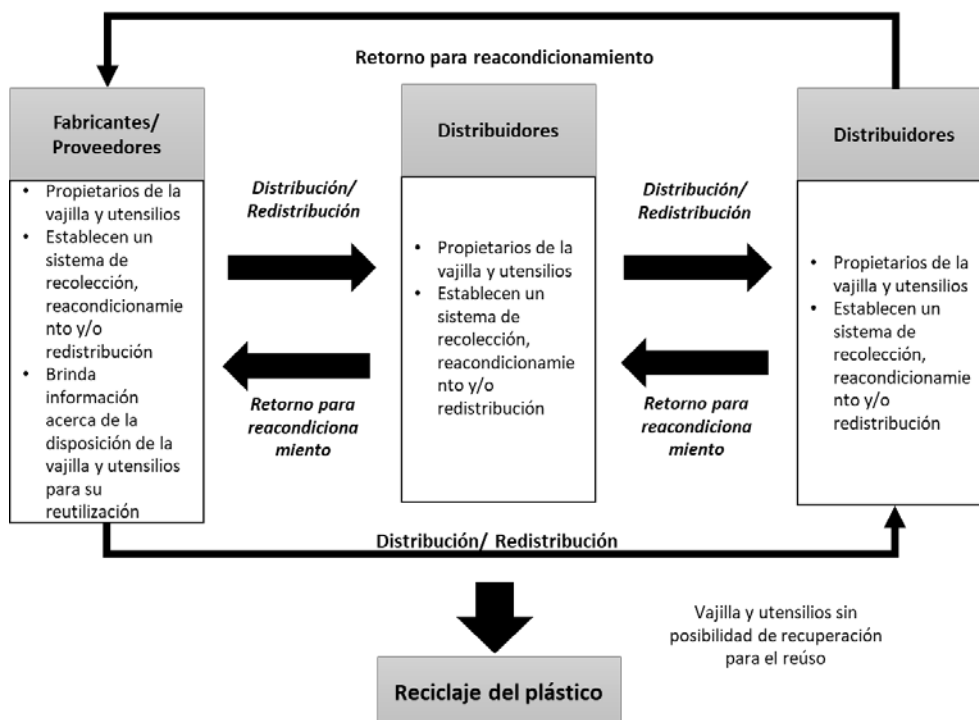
Retorno para reacondicionamiento

Fabricantes/ Proveedores

- Propietarios de la vajilla y utensilios
- Establecen un sistema de recolección, reacondicionamiento y/o redistribución
- Brinda información acerca de la disposición de la vajilla y utensilios para su reutilización

Distribución/ Redistribución

Retorno para reacondicionamiento

Distribuidores

- Propietarios de la vajilla y utensilios
- Establecen un sistema de recolección, reacondicionamiento y/o redistribución

Distribución/ Redistribución

Retorno para reacondicionamiento

Distribuidores

- Propietarios de la vajilla y utensilios
- Establecen un sistema de recolección, reacondicionamiento y/o redistribución

Distribución/ Redistribución

Vajilla y utensilios sin posibilidad de recuperación para el reúso

Reciclaje del plástico